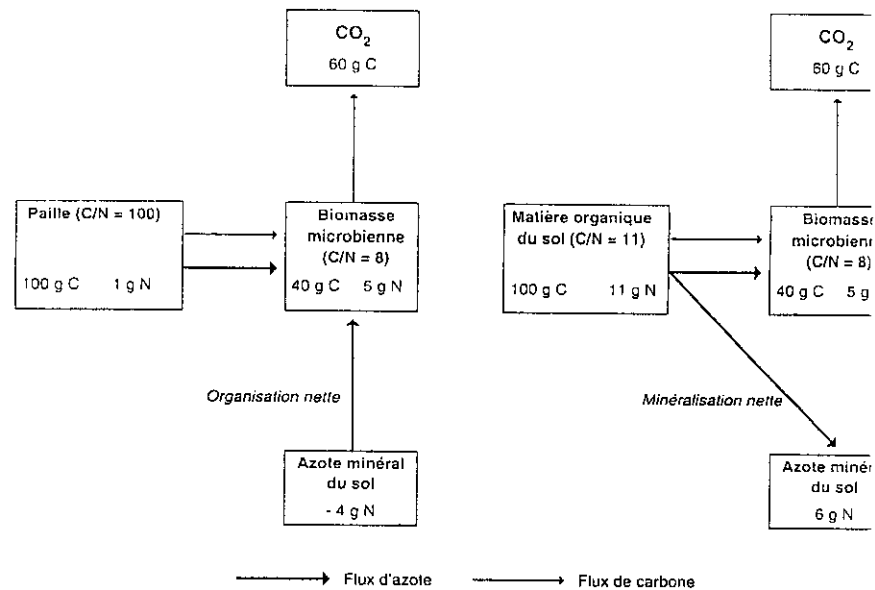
$CO_2$
60 g C

Paille (C/N = 100)
100 g C 1 g N

Biomasse microbienne (C/N = 8)
40 g C 5 g N

Organisation nette

Azote minéral du sol
- 4 g N

$CO_2$
60 g C

Matière organique du sol (C/N = 11)
100 g C 11 g N

Biomass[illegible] microbien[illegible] (C/N = 8)
40 g C 5 g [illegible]

Minéralisation nette

Azote minér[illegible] du sol
6 g N

Flux d'azote
Flux de carbone